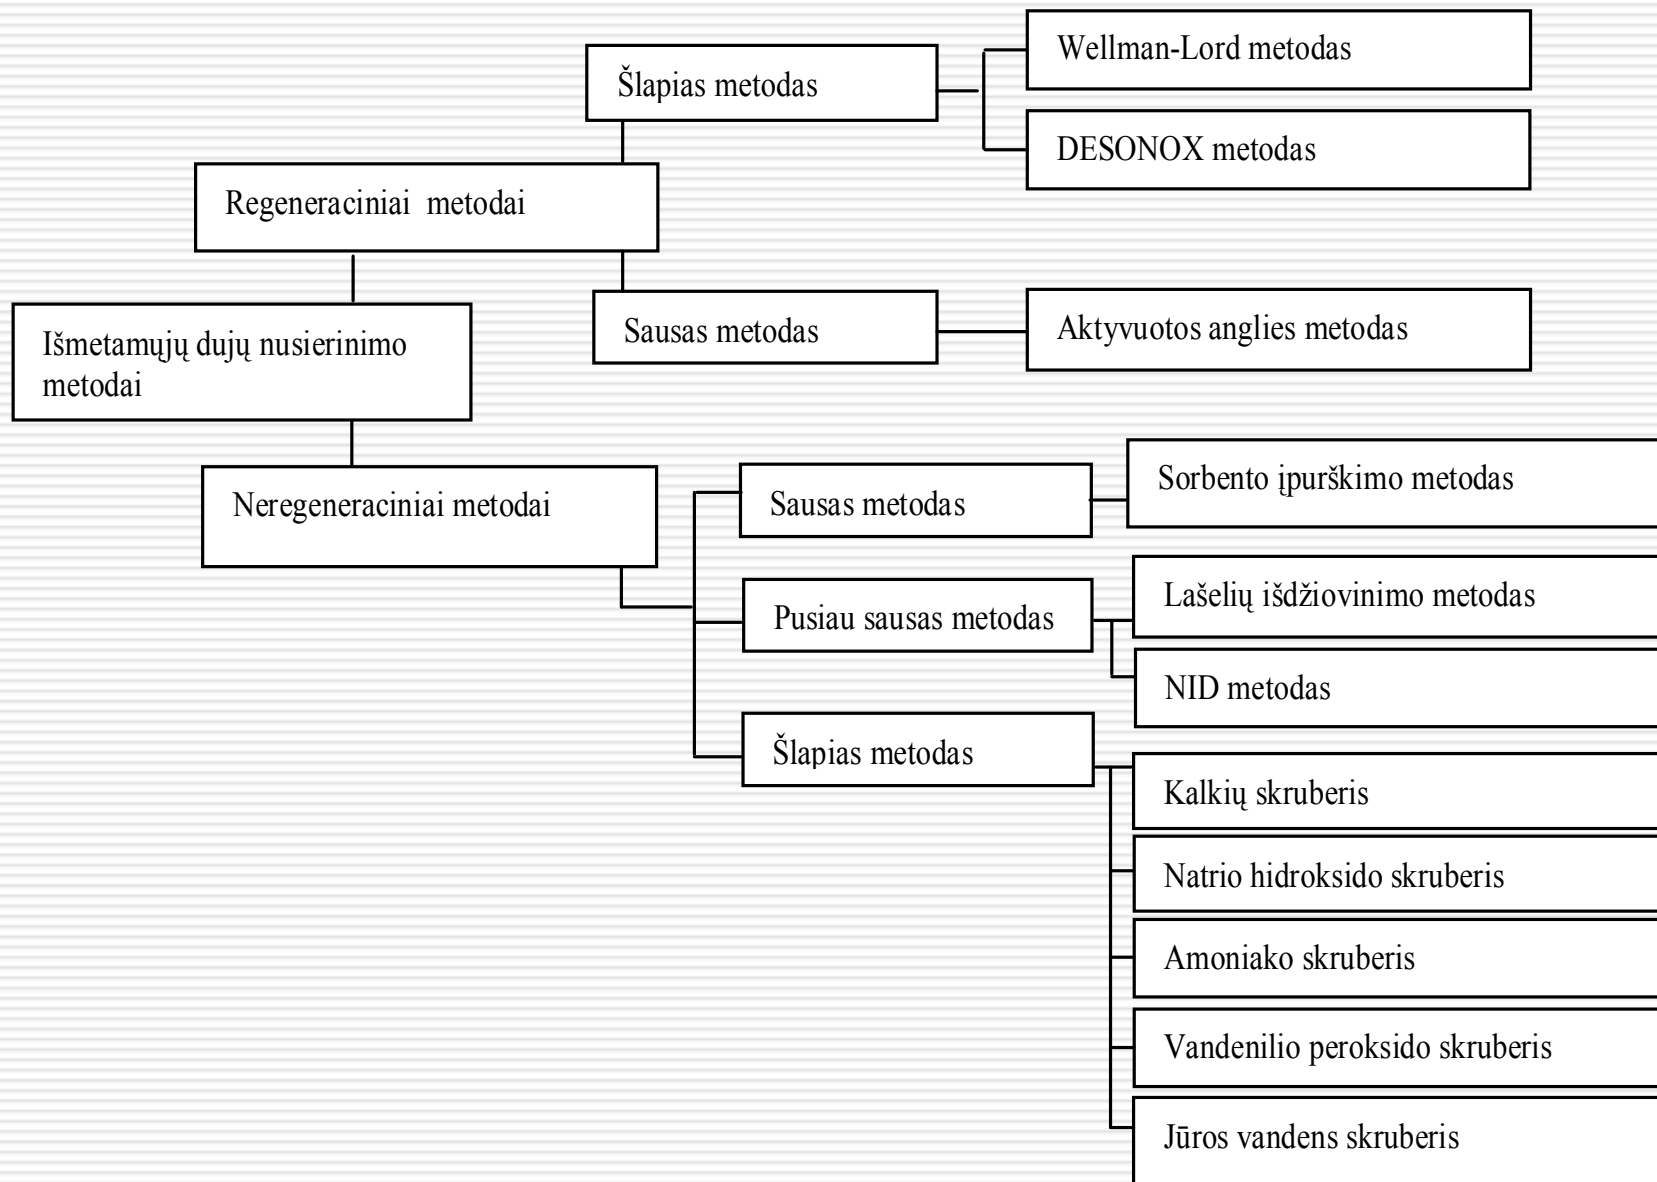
Šlapias metodas

Wellman-Lord metodas

DESONOX metodas

Regeneraciniai metodai

Išmetamųjų dujų nusierinimo metodai

Sausas metodas

Aktyvuotos anglies metodas

Neregeneraciniai metodai

Sausas metodas

Sorbento įpurškimo metodas

Pusiau sausas metodas

Lašelių išdžiovinimo metodas

NID metodas

Šlapias metodas

Kalkių skruberis

Natrio hidroksido skruberis

Amoniako skruberis

Vandenilio peroksido skruberis

Jūros vandens skruberis